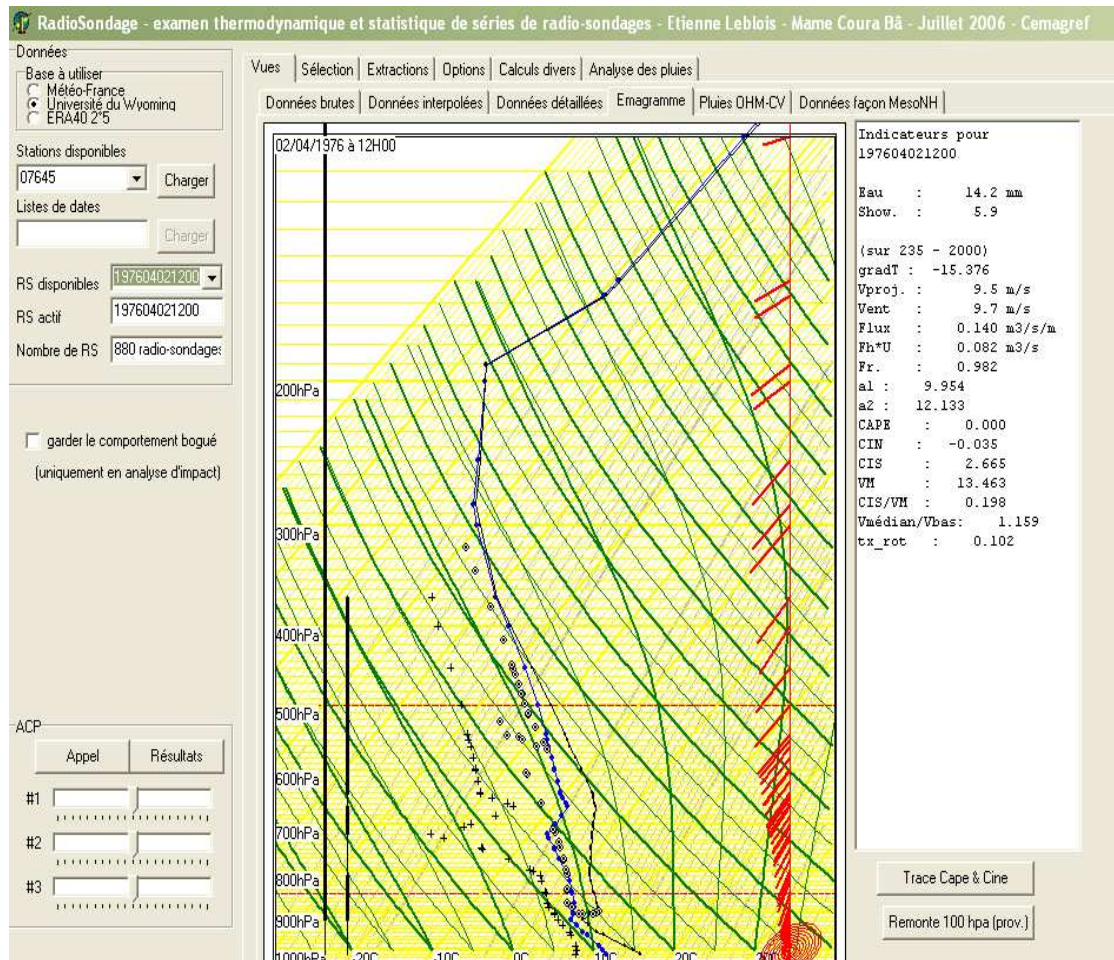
RadioSondage - examen thermodynamique et statistique de séries de radio-sondages - Etienne Leblois - Mame Coura Bâ - Juillet 2006 - Cemagref

Données
Base à utiliser
Météo-France
Université du Wyoming
ERA40 2°5

Stations disponibles
07645
Charger
Listes de dates
Charger

RS disponibles 197604021200
RS actif 197604021200
Nombre de RS 880 radio-sondages

garder le comportement bogué
(uniquement en analyse d'impact)

ACP
Appel
Résultats
#1
#2
#3

Vues | Sélection | Extractions | Options | Calculs divers | Analyse des pluies
Données brutes | Données interpolées | Données détaillées | Emagramme | Pluies OHM-CV | Données façon MesoNH

02/04/1976 à 12H00
200hPa
300hPa
400hPa
500hPa
600hPa
700hPa
800hPa
900hPa
1000hPa
-20C
-10C
0C
10C
20C
30

Indicateurs pour
197604021200

Eau : 14.2 mm
Show. : 5.9

(sur 235 - 2000)
gradT : -15.376
Vproj. : 9.5 m/s
Vent : 9.7 m/s
Flux : 0.140 m3/s/m
Fh*U : 0.082 m3/s
Fr. : 0.982
a1 : 9.954
a2 : 12.133
CAPE : 0.000
CIN : -0.035
CIS : 2.665
VM : 13.463
CIS/VM : 0.198
Vmédian/Vbas: 1.159
tx_rot : 0.102

Trace Cape & Cine
Remonte 100 hpa (prov.)